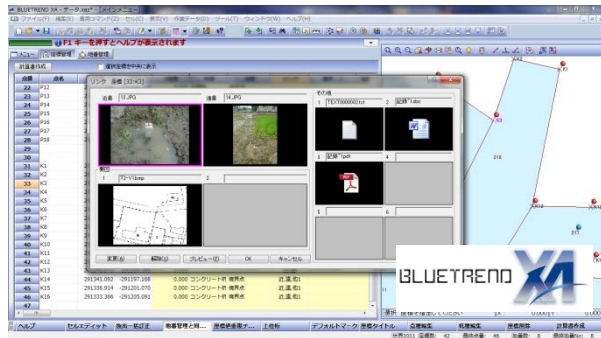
BLUETREND XA - データ.xaz* - [メインメニュー]
ファイル(F) 編集(E) 座標コマンド(Z) セル(C) 表示(V) 作業データ(D) ツール(T) ウィンドウ(W) ヘルプ(H)
F1 キーを押すとヘルプが表示されます
リンク 座標 [33:K3]
近景 13.JPG
遠景 14.JPG
その他
1 TEXT000003.txt
2 記録*.doc
3 記録*.pdf
4
5
6
現況
1 73-11.bmp
2
変更(E) 解除(J) プレビュー(E) OK キャンセル
22 P12
23 P13
24 P14
25 P15
26 P16
27 P17
28 P18
31 K1
32 K2
33 K3
34 K4
35 K5
36 K6
37 K7
38 K8
39 K9
40 K10
41 K11
42 K12
43 K13
44 K14 291341.092 -291397.168 0.000 コンクリート杭 境界点 近 遠 他 現
45 K15 291338.914 -291201.070 0.000 コンクリート杭 境界点 近 遠 他 現
46 K16 291333.366 -291205.091 0.000 コンクリート杭 境界点 近 遠 他 現
BLUETREND XA
ヘルプ セルエディット 換点一括訂正 地番管理と… 座標絵番番チ… 上位桁 デフォルトマーク 座標タイトル 点番編集 帳票編集 座標閲覧 計算書作成